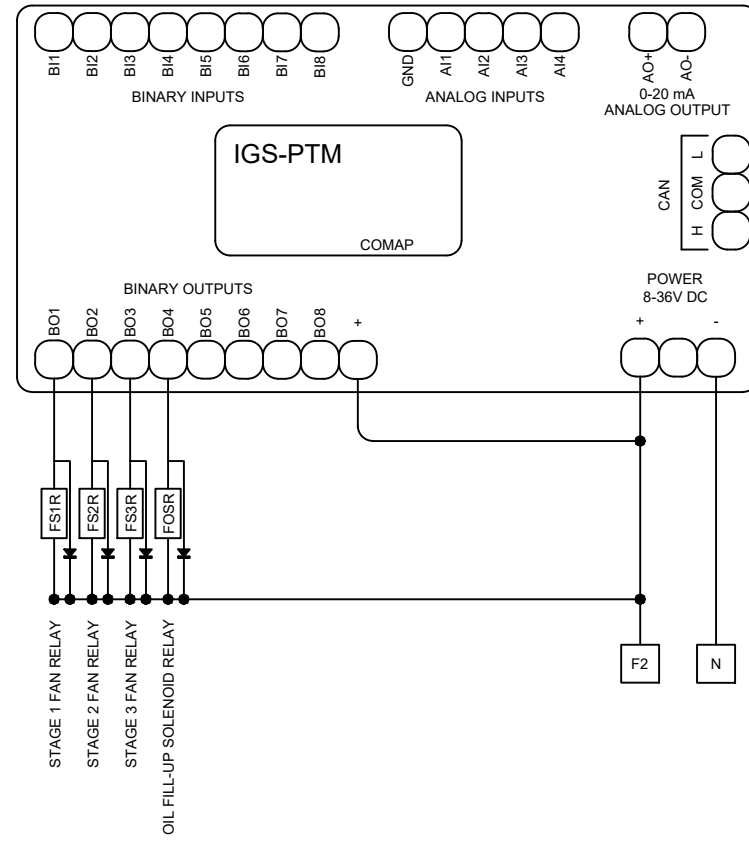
BI1 BI2 BI3 BI4 BI5 BI6 BI7 BI8
BINARY INPUTS

GND AI1 AI2 AI3 AI4
ANALOG INPUTS

AO+ AO-
0-20 mA
ANALOG OUTPUT

IGS-PTM

COMAP

CAN
L
COM
H

BINARY OUTPUTS
BO1 BO2 BO3 BO4 BO5 BO6 BO7 BO8 +

POWER
8-36V DC
+ -

FS1R FS2R FS3R FOSR

STAGE 1 FAN RELAY
STAGE 2 FAN RELAY
STAGE 3 FAN RELAY
OIL FILL-UP SOLENOID RELAY

F2
N